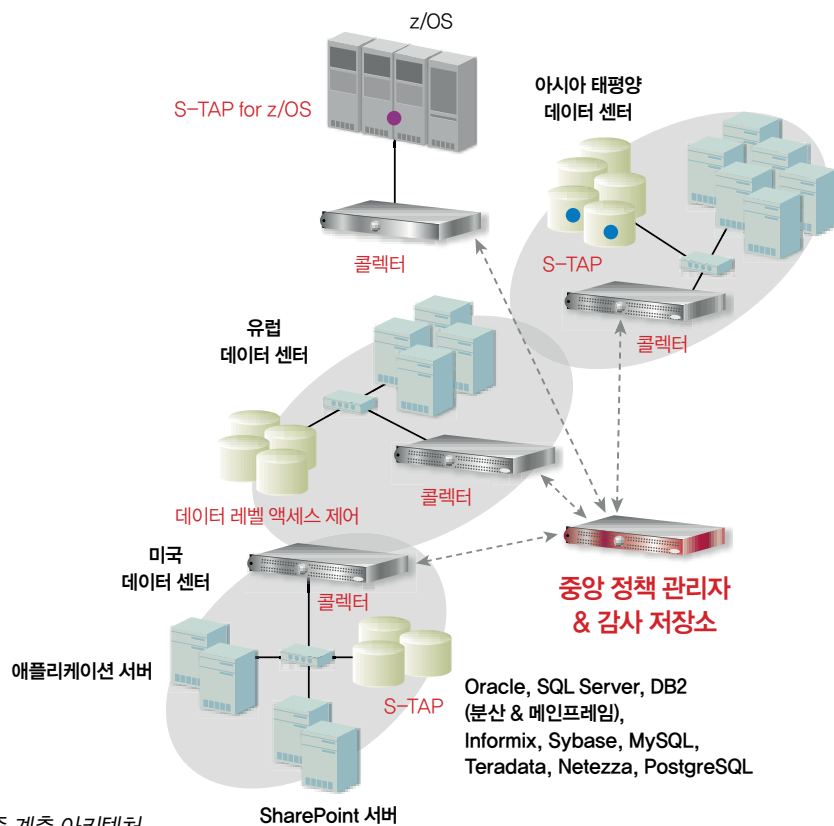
z/OS

S-TAP for z/OS

콜렉터

아시아 태평양
데이터 센터

S-TAP

콜렉터

유럽
데이터 센터

콜렉터

데이터 레벨 액세스 제어

미국
데이터 센터

콜렉터

중앙 정책 관리자
& 감사 저장소

애플리케이션 서버

S-TAP

Oracle, SQL Server, DB2
(분산 & 메인프레임),
Informix, Sybase, MySQL,
Teradata, Netezza, PostgreSQL

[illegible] 계층 아키텍처

SharePoint 서버